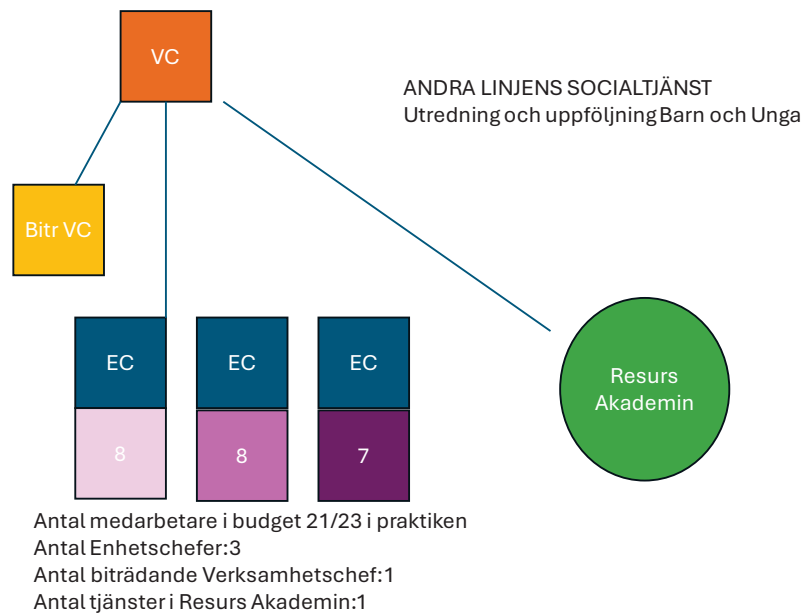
VC

ANDRA LINJENS SOCIALTJÄNST
Utredning och uppföljning Barn och Unga

Bitr VC

EC
8

EC
8

EC
7

Resurs Akademin

Antal medarbetare i budget 21/23 i praktiken
Antal Enhetschefer:3
Antal biträdande Verksamhetschef:1
Antal tjänster i Resurs Akademin:1